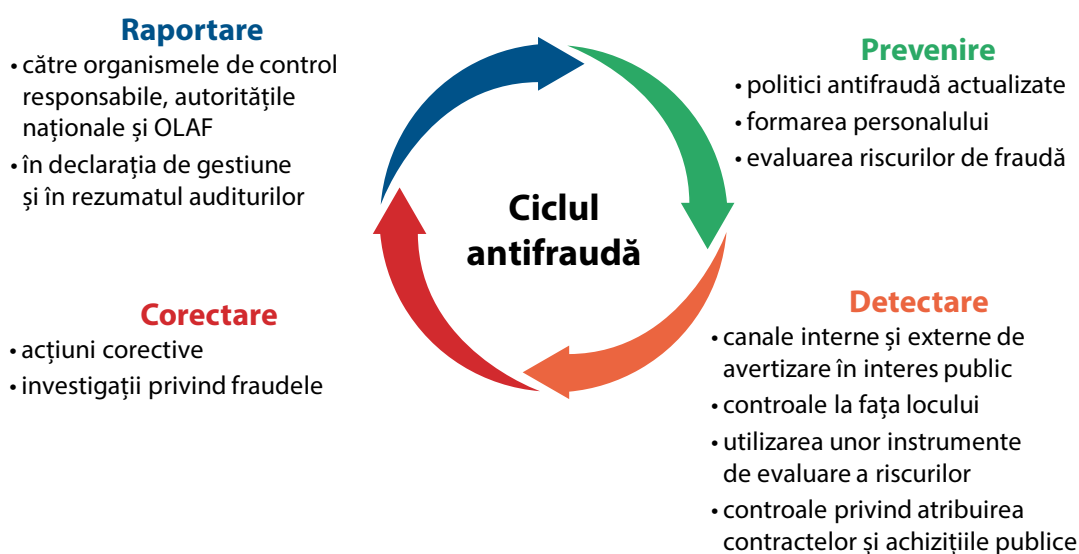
Raportare
• către organismele de control responsabile, autoritățile naționale și OLAF
• în declarația de gestiune și în rezumatul auditurilor

Prevenire
• politici antifraudă actualizate
• formarea personalului
• evaluarea riscurilor de fraudă

Ciclul antifraudă

Corectare
• acțiuni corective
• investigații privind fraudele

Detectare
• canale interne și externe de avertizare în interes public
• controale la fața locului
• utilizarea unor instrumente de evaluare a riscurilor
• controale privind atribuirea contractelor și achizițiile publice